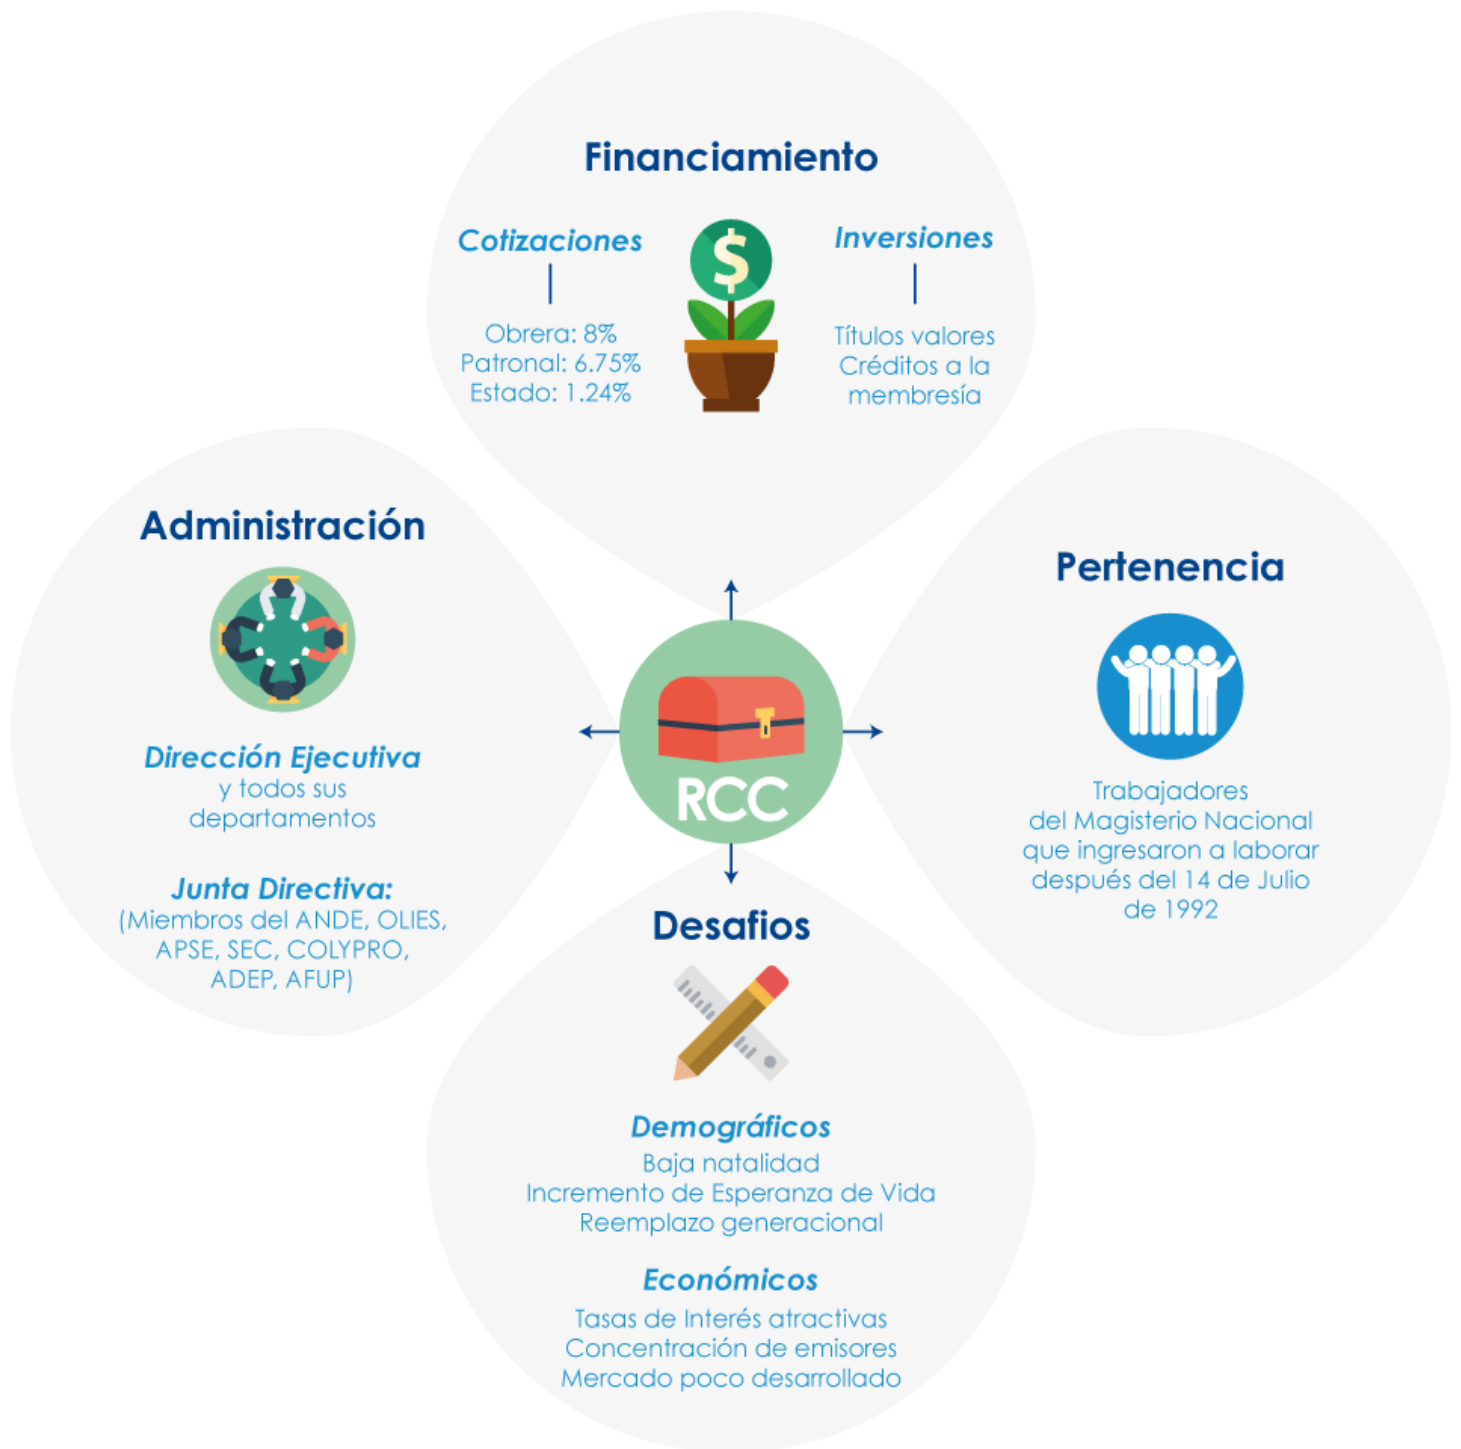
Financiamiento

Cotizaciones

Obrera: 8%
Patronal: 6.75%
Estado: 1.24%

$

Inversiones

Títulos valores
Créditos a la membresía

Administración

Dirección Ejecutiva
y todos sus departamentos

Junta Directiva:
(Miembros del ANDE, OLIES, APSE, SEC, COLYPRO, ADEP, AFUP)

RCC

Pertenencia

Trabajadores del Magisterio Nacional que ingresaron a laborar después del 14 de Julio de 1992

Desafios

Demográficos
Baja natalidad
Incremento de Esperanza de Vida
Reemplazo generacional

Económicos
Tasas de Interés atractivas
Concentración de emisores
Mercado poco desarrollado